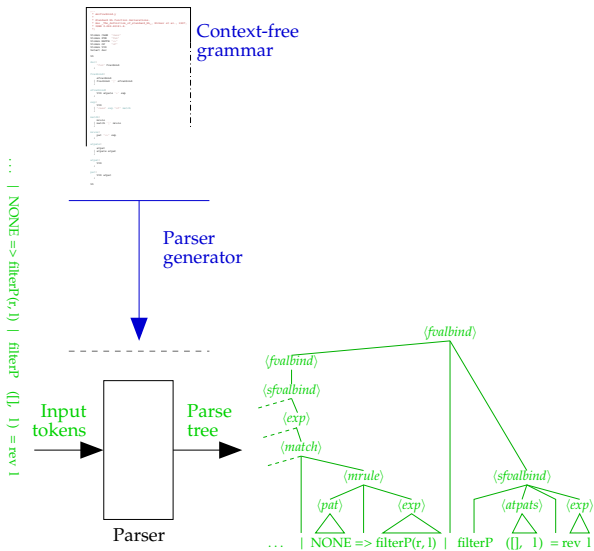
Context-free grammar

... | NONE => filterP(r, l) | filterP ([], l) = rev l

Parser generator

Input tokens

Parser

Parse tree

⟨fvalbind⟩
⟨fvalbind⟩
⟨sfvalbind⟩
⟨exp⟩
⟨match⟩
⟨mrule⟩
⟨pat⟩
⟨exp⟩
⟨sfvalbind⟩
⟨atpats⟩
⟨exp⟩

... | NONE => filterP(r, l) | filterP ([], l) = rev l